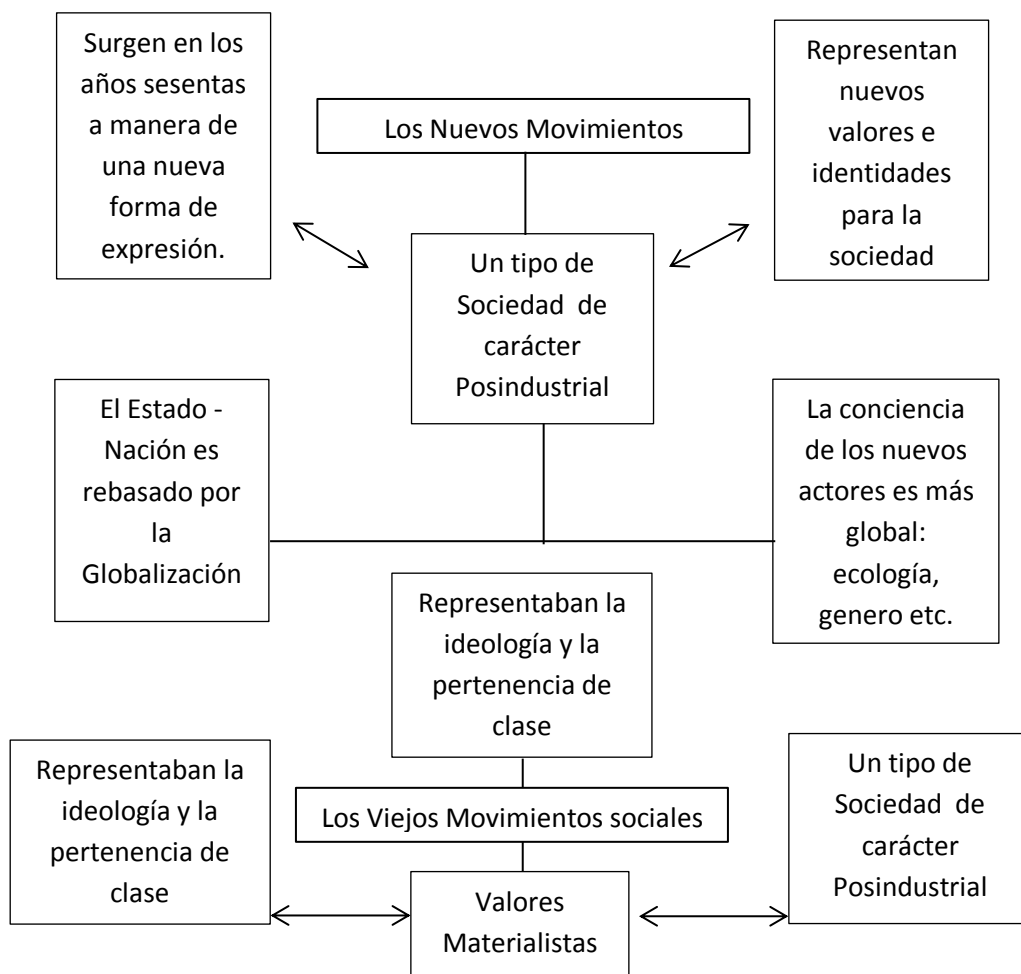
Surgen en los años sesentas a manera de una nueva forma de expresión.

Los Nuevos Movimientos

Representan nuevos valores e identidades para la sociedad

Un tipo de Sociedad de carácter Posindustrial

El Estado - Nación es rebasado por la Globalización

La conciencia de los nuevos actores es más global: ecología, genero etc.

Representaban la ideología y la pertenencia de clase

Representaban la ideología y la pertenencia de clase

Los Viejos Movimientos sociales

Un tipo de Sociedad de carácter Posindustrial

Valores Materialistas